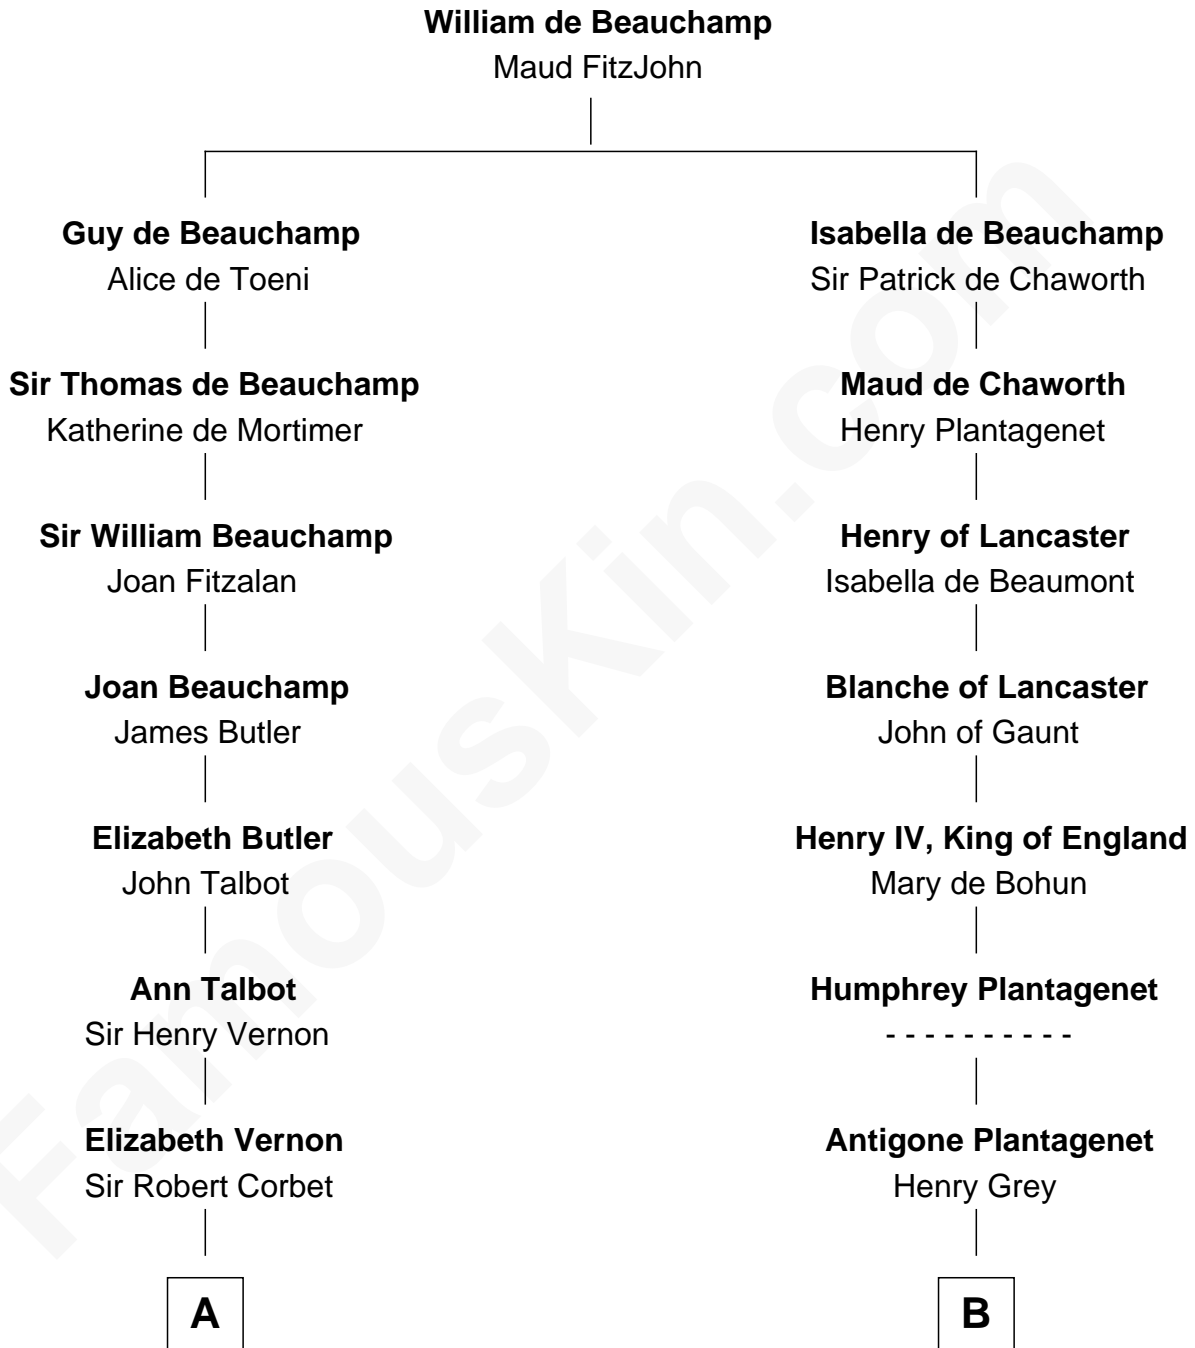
**William de Beauchamp**
Maud FitzJohn

**Guy de Beauchamp**
Alice de Toeni

**Sir Thomas de Beauchamp**
Katherine de Mortimer

**Sir William Beauchamp**
Joan Fitzalan

**Joan Beauchamp**
James Butler

**Elizabeth Butler**
John Talbot

**Ann Talbot**
Sir Henry Vernon

**Elizabeth Vernon**
Sir Robert Corbet

**A**

**Isabella de Beauchamp**
Sir Patrick de Chaworth

**Maud de Chaworth**
Henry Plantagenet

**Henry of Lancaster**
Isabella de Beaumont

**Blanche of Lancaster**
John of Gaunt

**Henry IV, King of England**
Mary de Bohun

**Humphrey Plantagenet**
- - - - - - - - - -

**Antigone Plantagenet**
Henry Grey

**B**

FamousKin.com